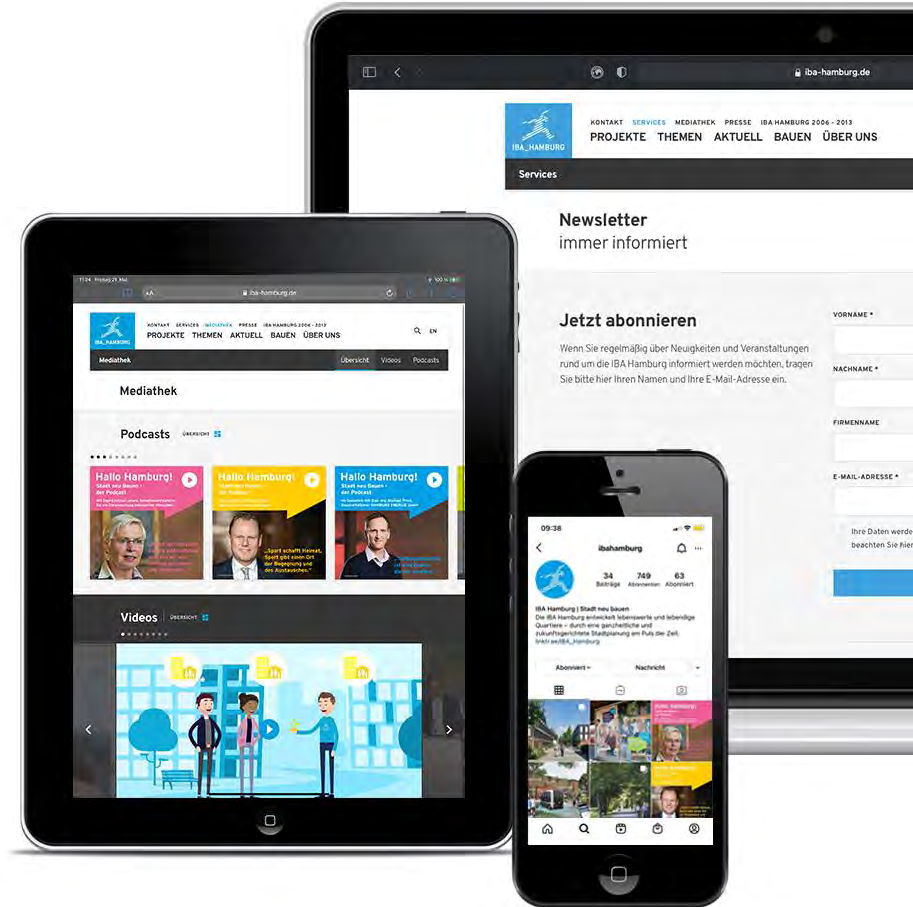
iba-hamburg.de

IBA_HAMBURG

KONTAKT SERVICES MEDIATHEK PRESSE IBA HAMBURG 2006 - 2013

PROJEKTE THEMEN AKTUELL BAUEN ÜBER UNS

Services

Newsletter
immer informiert

Jetzt abonnieren

Wenn Sie regelmäßig über Neuigkeiten und Veranstaltungen rund um die IBA Hamburg informiert werden möchten, tragen Sie bitte hier Ihren Namen und Ihre E-Mail-Adresse ein.

VORNAME *

NACHNAME *

FIRMENNAME

E-MAIL-ADRESSE *

Ihre Daten werde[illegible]
beachten Sie hier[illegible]

11:24 Freitag 21. Mai

iba-hamburg.de

IBA_HAMBURG

KONTAKT SERVICES MEDIATHEK PRESSE IBA HAMBURG 2006 - 2013

PROJEKTE THEMEN AKTUELL BAUEN ÜBER UNS

EN

Mediathek

Übersicht Videos Podcasts

Mediathek

Podcasts ÜBERSICHT

Hallo Hamburg! Stadt neu Bauen - der Podcast

Hallo Hamburg! Stadt neu Bauen - der Podcast

„Sport schafft Heimat, Sport gibt einen Ort der Begegnung und des Austausches."

Hallo Hamburg! Stadt neu Bauen - der Podcast

Videos ÜBERSICHT

09:38

ibahamburg

34 Beiträge
749 Abonnenten
63 Abonniert

IBA Hamburg | Stadt neu bauen
Die IBA Hamburg entwickelt lebenswerte und lebendige Quartiere – durch eine ganzheitliche und zukunftsgerichtete Stadtplanung am Puls der Zeit.
linktr.ee/IBA_Hamburg

Abonniert
Nachricht

Hallo Hamburg!